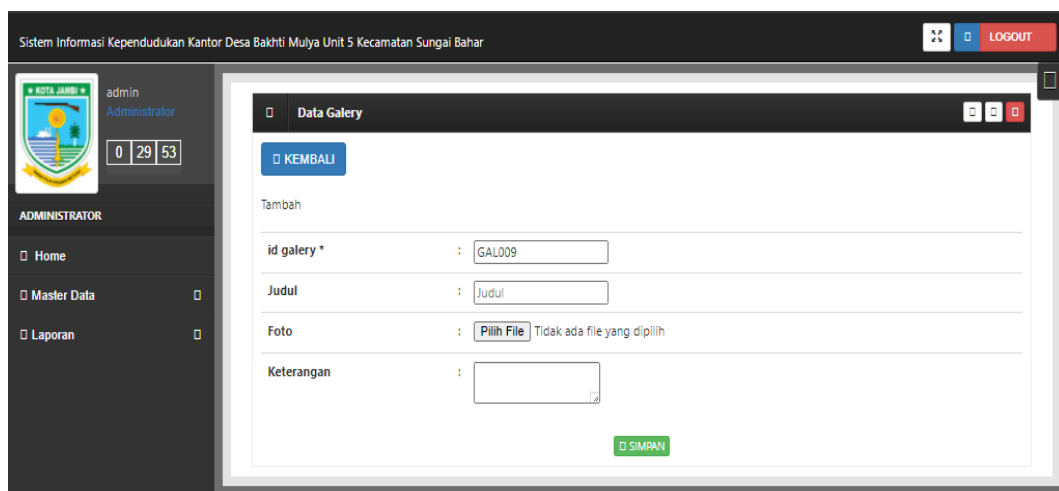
Sistem Informasi Kependudukan Kantor Desa Bakhti Mulya Unit 5 Kecamatan Sungai Bahar

LOGOUT

KOTA JAMBI

admin
Administrator

0 29 53

ADMINISTRATOR

Home

Master Data

Laporan

Data Galery

KEMBALI

Tambah

| | | |
|---|---|---|
| id galery * | : | GAL009 |
| Judul | : | Judul |
| Foto | : | Pilih File Tidak ada file yang dipilih |
| Keterangan | : | |

SIMPAN